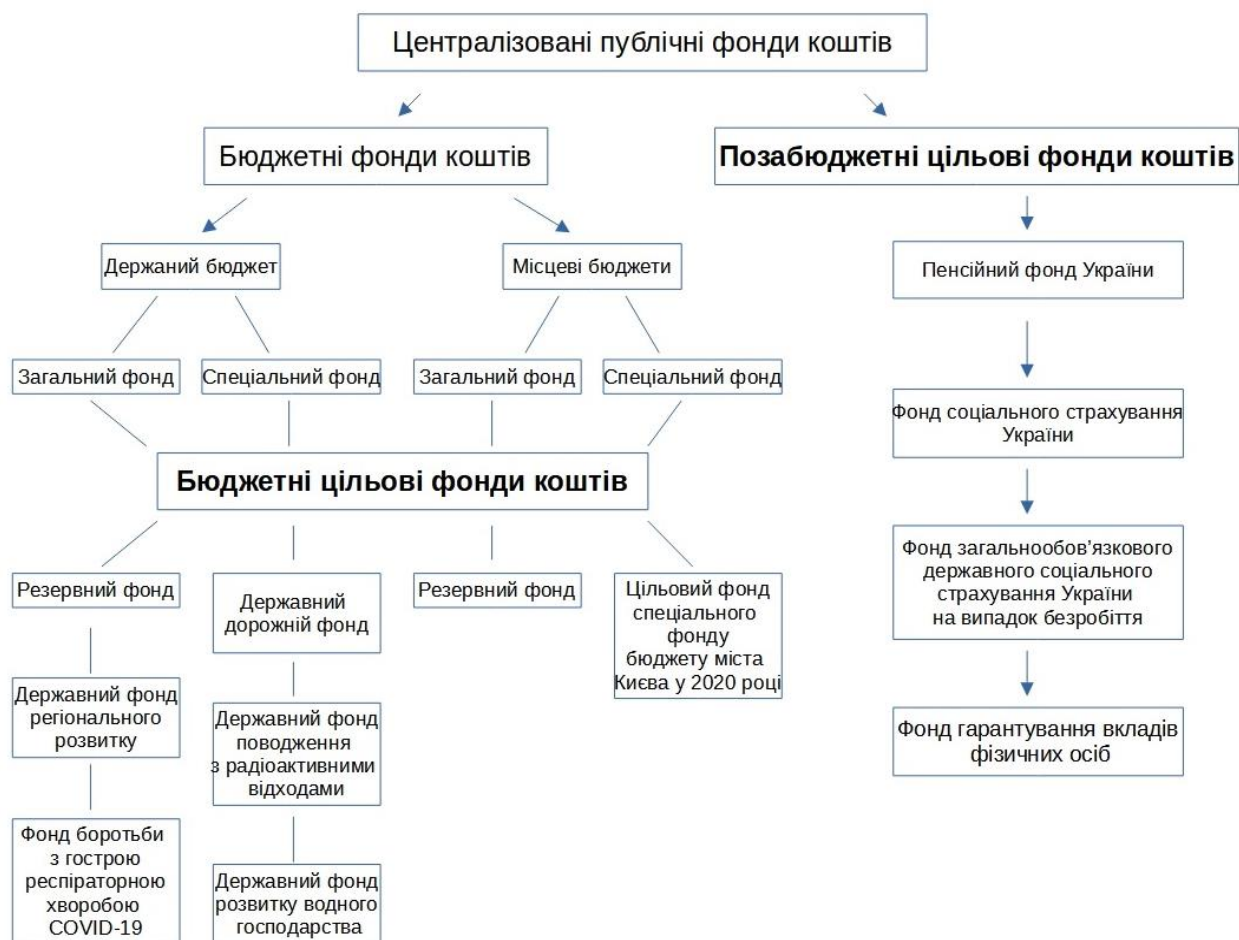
Централізовані публічні фонди коштів

Бюджетні фонди коштів

Позабюджетні цільові фонди коштів

Держаний бюджет

Місцеві бюджети

Пенсійний фонд України

Загальний фонд

Спеціальний фонд

Загальний фонд

Спеціальний фонд

Фонд соціального страхування України

Бюджетні цільові фонди коштів

Фонд загальнообов'язкового державного соціального страхування України на випадок безробіття

Резервний фонд

Державний дорожній фонд

Резервний фонд

Цільовий фонд спеціального фонду бюджету міста Києва у 2020 році

Державний фонд регіонального розвитку

Державний фонд поводження з радіоактивними відходами

Фонд гарантування вкладів фізичних осіб

Фонд боротьби з гострою респіраторною хворобою COVID-19

Державний фонд розвитку водного господарства